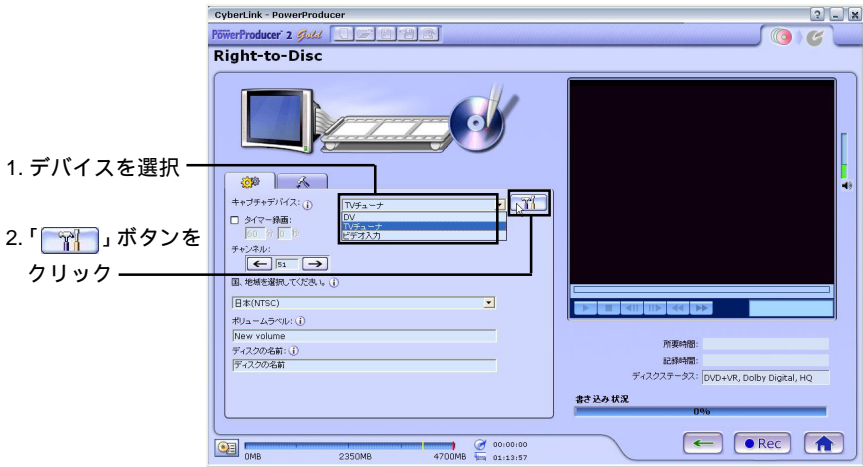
CyberLink - PowerProducer

PowerProducer 2 Gold

Right-to-Disc

1. デバイスを選択

2.「 」ボタンを クリック

キャプチャデバイス: ⓘ

TVチューナ

DV

TVチューナ

ビデオ入力

タイマー録画: ⓘ

60 分 0 秒

チャンネル:

51

国、地域を選択してください。ⓘ

日本(NTSC)

ボリュームラベル: ⓘ

New volume

ディスクの名前: ⓘ

ディスクの名前

所要時間:

記録時間:

ディスクステータス: DVD+VR, Dolby Digital, HQ

書き込み状況

0%

0MB 2350MB 4700MB 00:00:00 01:13:57

Rec